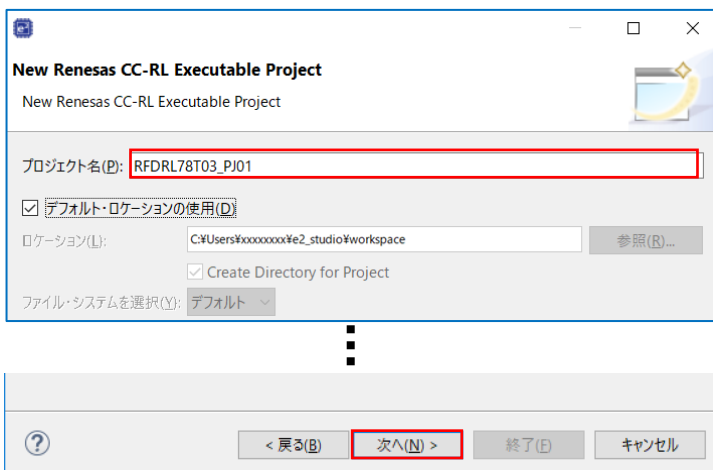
New Renesas CC-RL Executable Project

New Renesas CC-RL Executable Project

プロジェクト名(P): RFDRL78T03_PJ01

デフォルト・ロケーションの使用(D)

ロケーション(L): C:¥Users¥xxxxxxxx¥e2_studio¥workspace 参照(R)...

Create Directory for Project

ファイル・システムを選択(Y): デフォルト

< 戻る(B) 次へ(N) > 終了(F) キャンセル